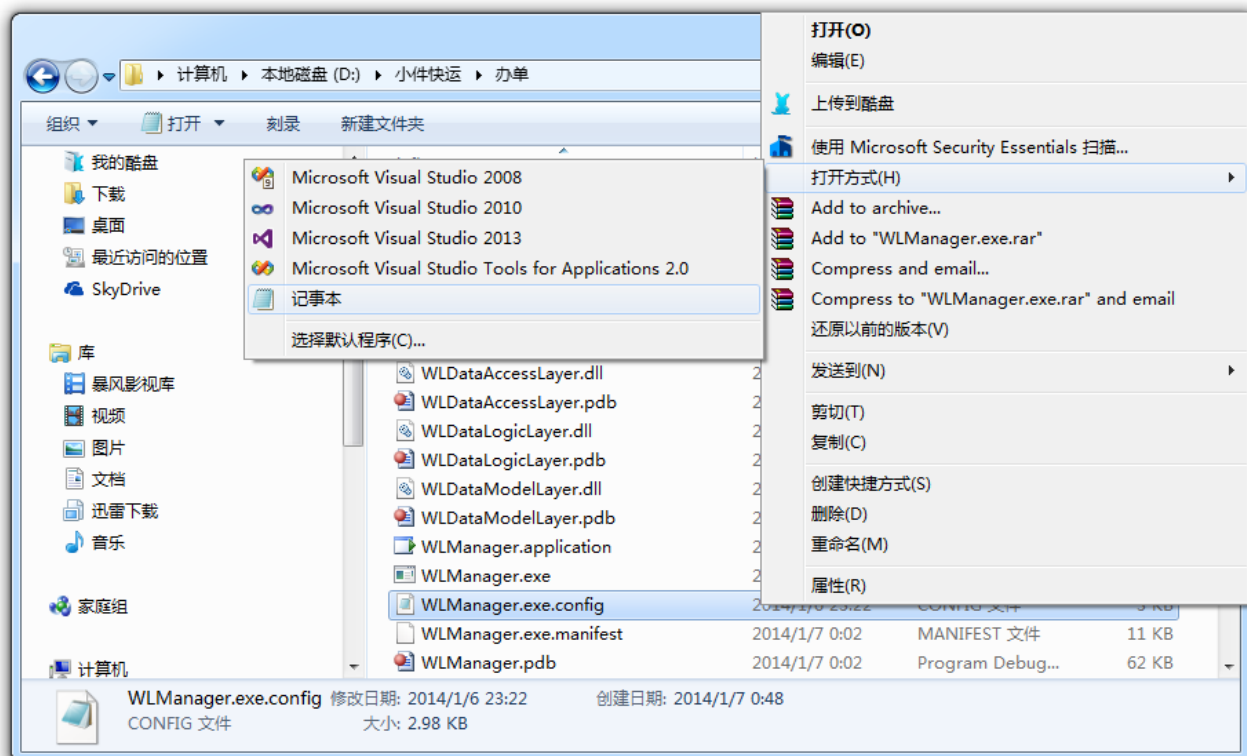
计算机 ▸ 本地磁盘 (D:) ▸ 小件快运 ▸ 办单

组织 ▾ 打开 ▾ 刻录 新建文件夹

我的酷盘
下载
桌面
最近访问的位置
SkyDrive

库
暴风影视库
视频
图片
文档
迅雷下载
音乐

家庭组

计算机

Microsoft Visual Studio 2008
Microsoft Visual Studio 2010
Microsoft Visual Studio 2013
Microsoft Visual Studio Tools for Applications 2.0
记事本
选择默认程序(C)...

| | | | |
|---|---|---|---|
| WLDataAccessLayer.dll | 2 | | |
| WLDataAccessLayer.pdb | 2 | | |
| WLDataLogicLayer.dll | 2 | | |
| WLDataLogicLayer.pdb | 2 | | |
| WLDataModelLayer.dll | 2 | | |
| WLDataModelLayer.pdb | 2 | | |
| WLManager.application | 2 | | |
| WLManager.exe | 2 | | |
| WLManager.exe.config | 2014/1/6 23:22 | CONFIG 文件 | 3 KB |
| WLManager.exe.manifest | 2014/1/7 0:02 | MANIFEST 文件 | 11 KB |
| WLManager.pdb | 2014/1/7 0:02 | Program Debug... | 62 KB |

打开(O)
编辑(E)
上传到酷盘
使用 Microsoft Security Essentials 扫描...
打开方式(H)
Add to archive...
Add to "WLManager.exe.rar"
Compress and email...
Compress to "WLManager.exe.rar" and email
还原以前的版本(V)
发送到(N)
剪切(T)
复制(C)
创建快捷方式(S)
删除(D)
重命名(M)
属性(R)

WLManager.exe.config 修改日期: 2014/1/6 23:22 创建日期: 2014/1/7 0:48
CONFIG 文件 大小: 2.98 KB